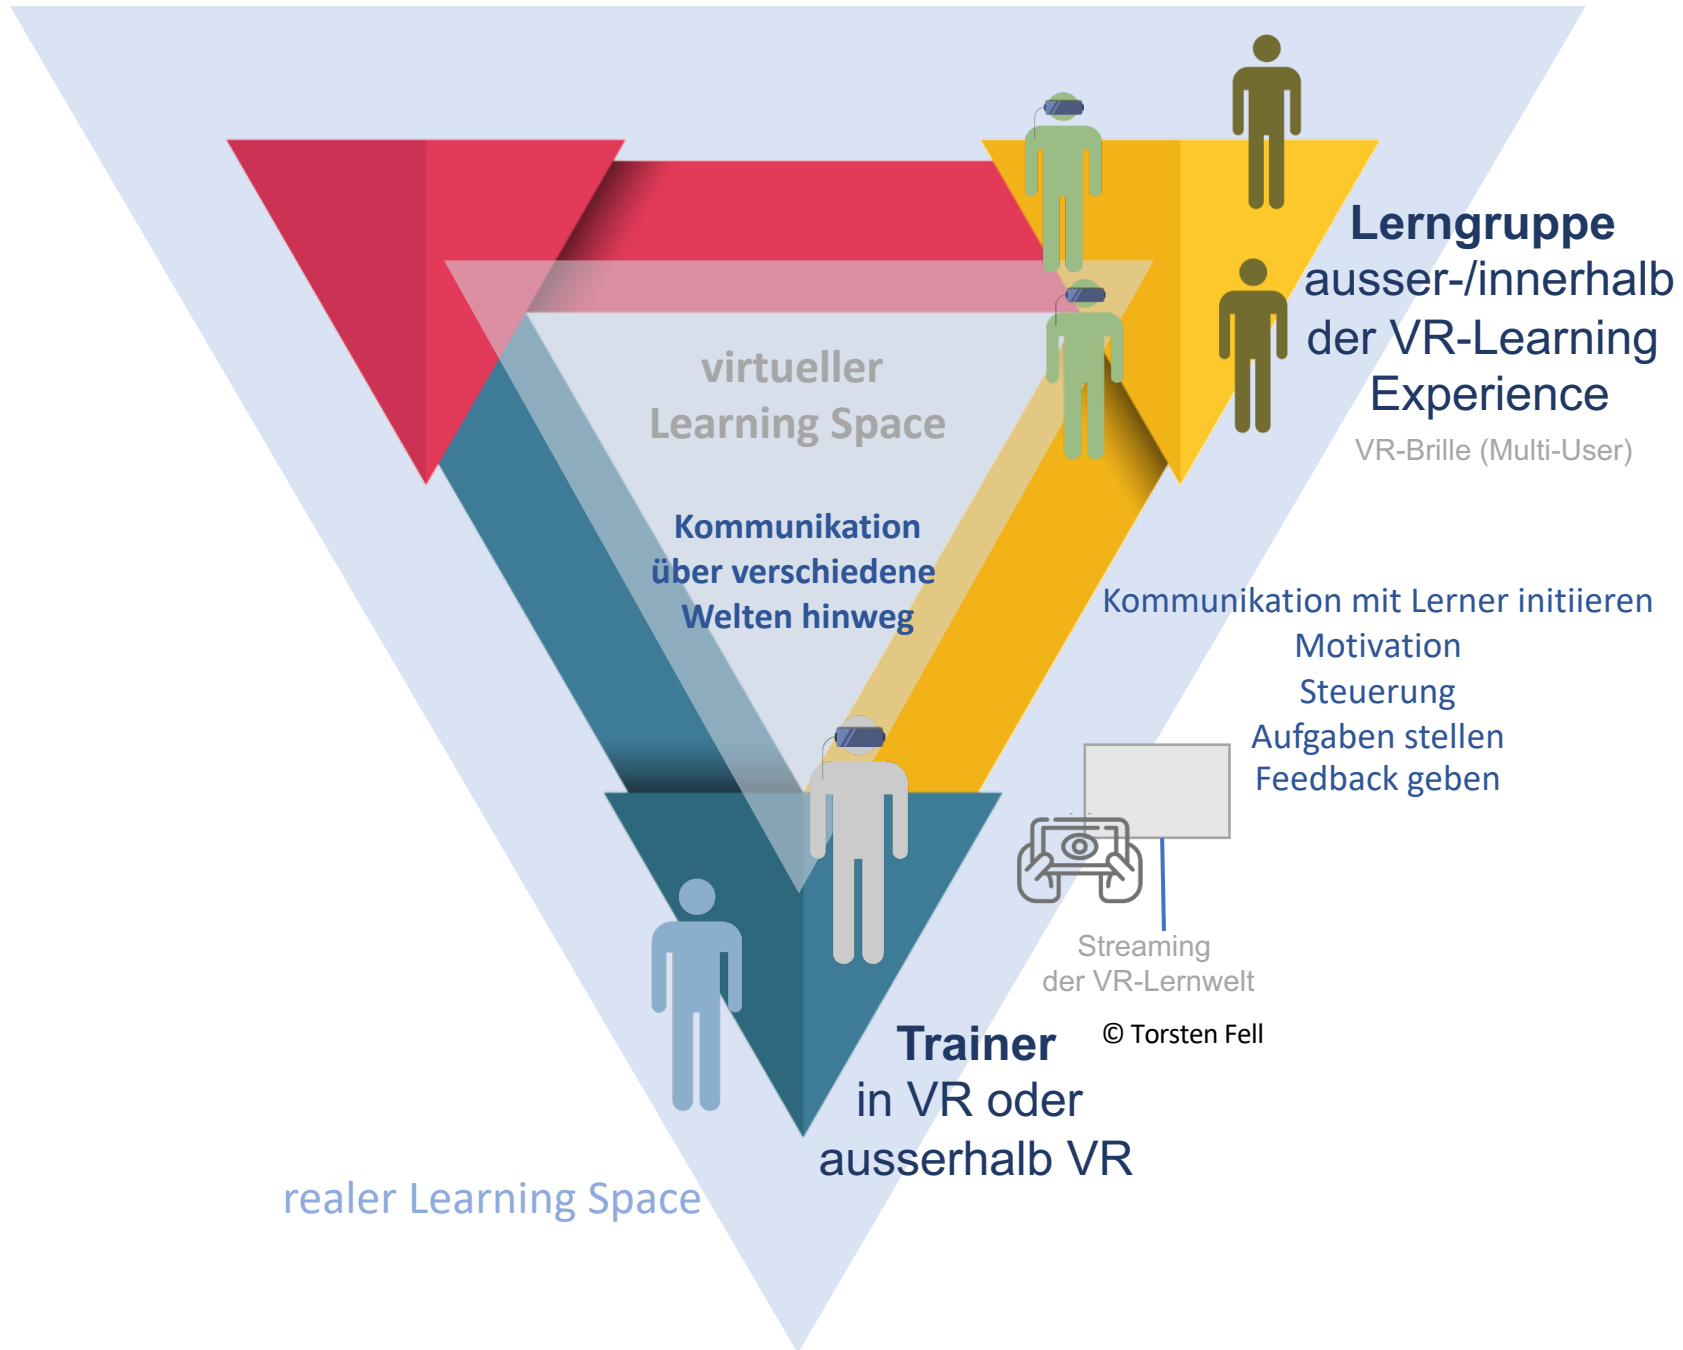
virtueller Learning Space

Kommunikation über verschiedene Welten hinweg

Lerngruppe ausser-/innerhalb der VR-Learning Experience

VR-Brille (Multi-User)

Kommunikation mit Lerner initiieren
Motivation
Steuerung
Aufgaben stellen
Feedback geben

Streaming der VR-Lernwelt

© Torsten Fell

Trainer in VR oder ausserhalb VR

realer Learning Space